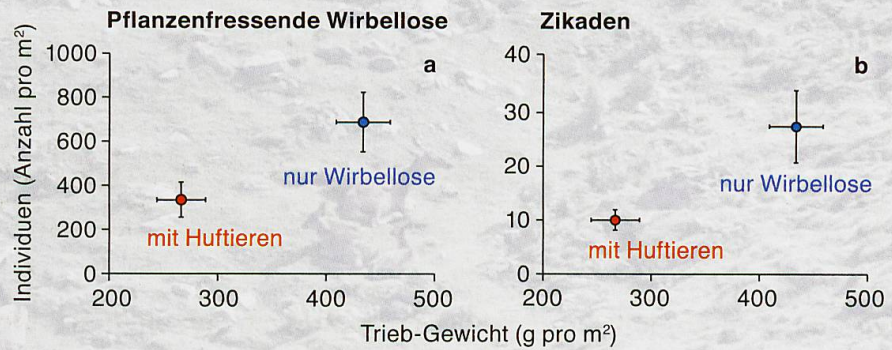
Pflanzenfressende Wirbellose

a

Individuen (Anzahl pro m²)

1000
800
600
400
200
0

nur Wirbellose

mit Huftieren

200 300 400 500

Zikaden

b

40
30
20
10
0

nur Wirbellose

mit Huftieren

200 300 400 500

Trieb-Gewicht (g pro m²)